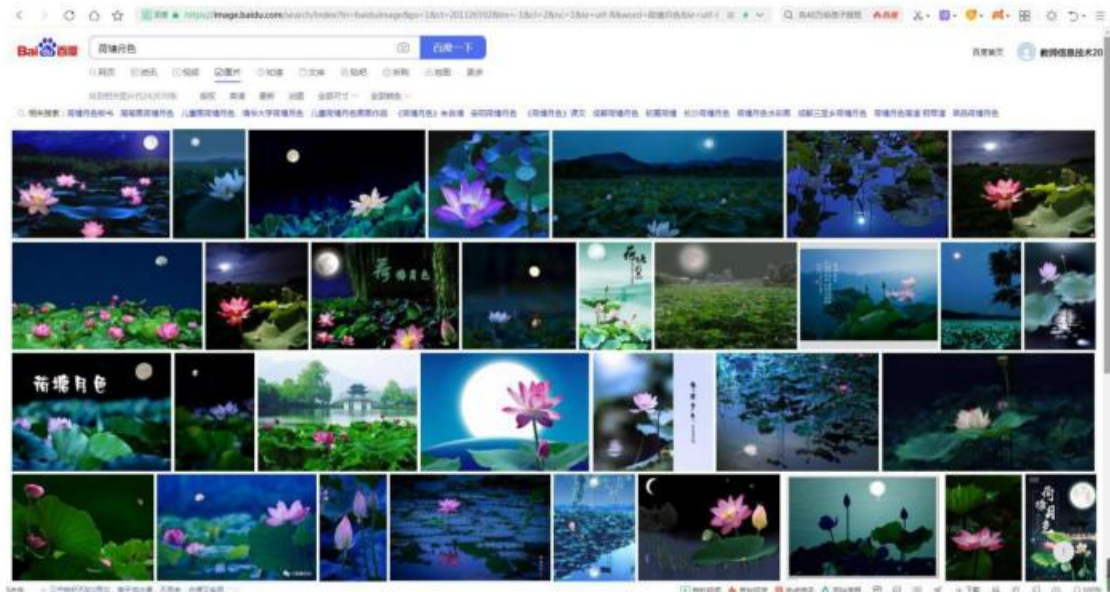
https://image.baidu.com/search/index?tn=baiduimage&ps=1&ct=201326592&lm=-1&cl=2&nc=1&ie=utf-8&word=荷塘月色

Bai百度

荷塘月色

百度一下

百度首页

教师信息技术20

网页 资讯 视频 图片 知道 文库 贴吧 采购 地图 更多

荷塘月色 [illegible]

荷塘月色

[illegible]